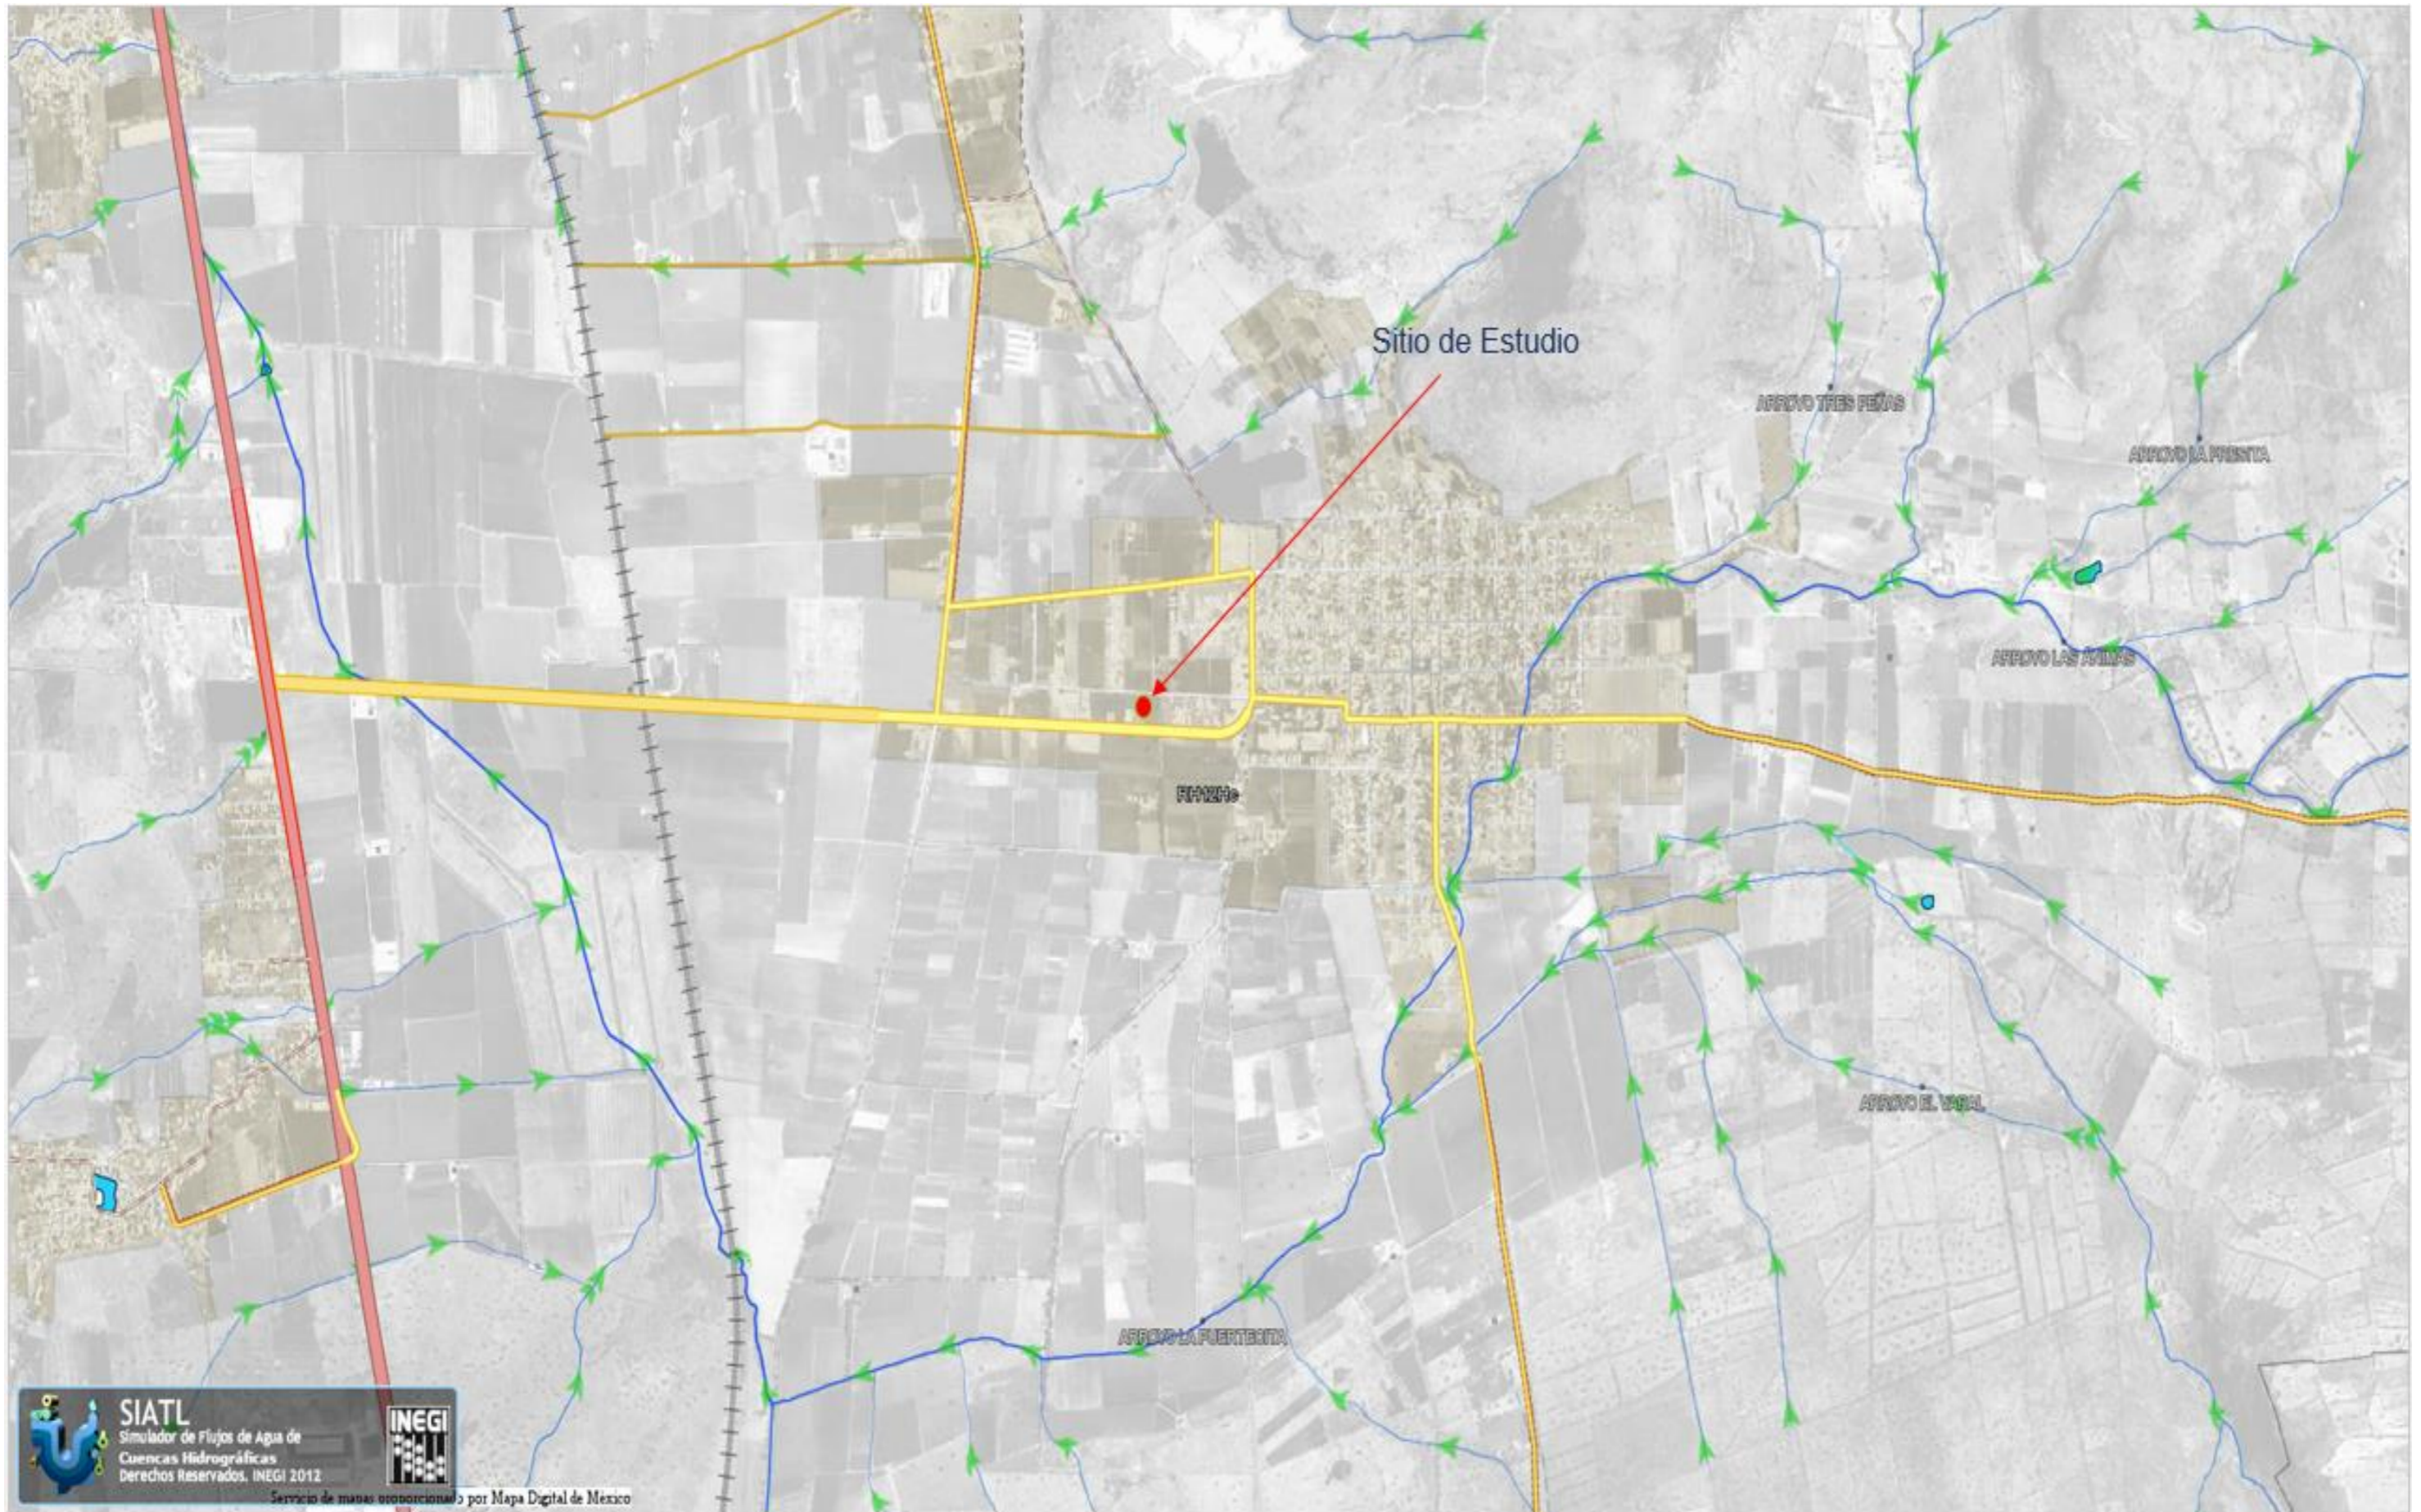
Sitio de Estudio

ARROYO TRES PEÑAS

ARROYO LA PRESITA

ARROYO LAS ÁNIMAS

RH12Hc

ARROYO EL VAGAL

ARROYO LA PUERTECITA

SIATL
Simulador de Flujos de Agua de Cuencas Hidrográficas
Derechos Reservados. INEGI 2012

INEGI

Servicio de mapas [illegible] por Mapa Digital de México